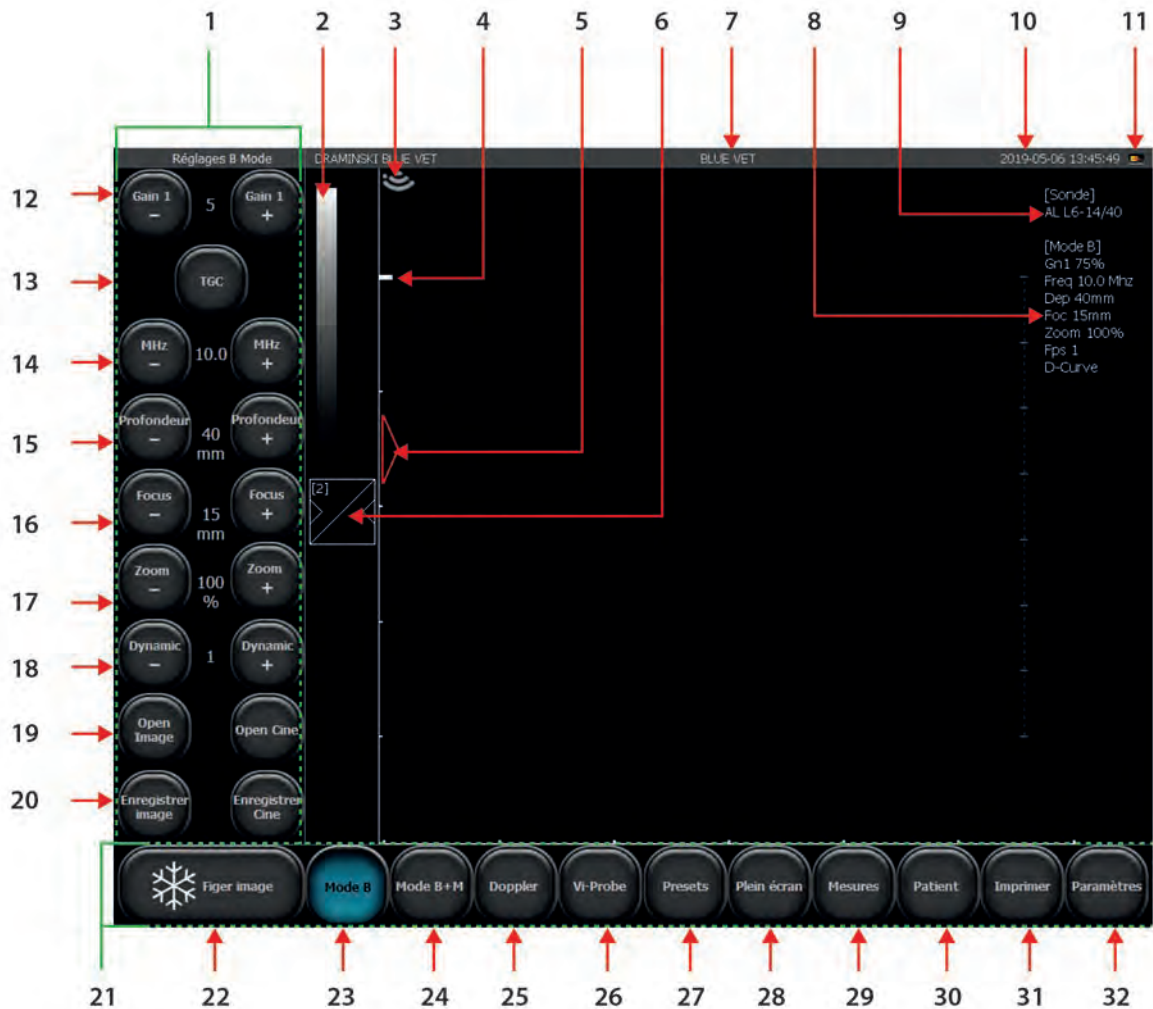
1 2 3 4 5 6 7 8 9 10 11

Réglages B Mode DRAMINSKI BLUE VET BLUE VET 2019-05-06 13:45:49

12 Gain 1 − 5 Gain 1 +

13 TGC

14 MHz − 10.0 MHz +

15 Profondeur − 40 mm Profondeur +

16 Focus − 15 mm Focus +

17 Zoom − 100 % Zoom +

18 Dynamic − 1 Dynamic +

19 Open Image Open Cine

20 Enregistrer image Enregistrer Cine

[2]

[Sonde]
AL L6-14/40

[Mode B]
Gn1 75%
Freq 10.0 Mhz
Dep 40mm
Foc 15mm
Zoom 100%
Fps 1
D-Curve

Figer image Mode B Mode B+M Doppler Vi-Probe Presets Plein écran Mesures Patient Imprimer Paramètres

21 22 23 24 25 26 27 28 29 30 31 32